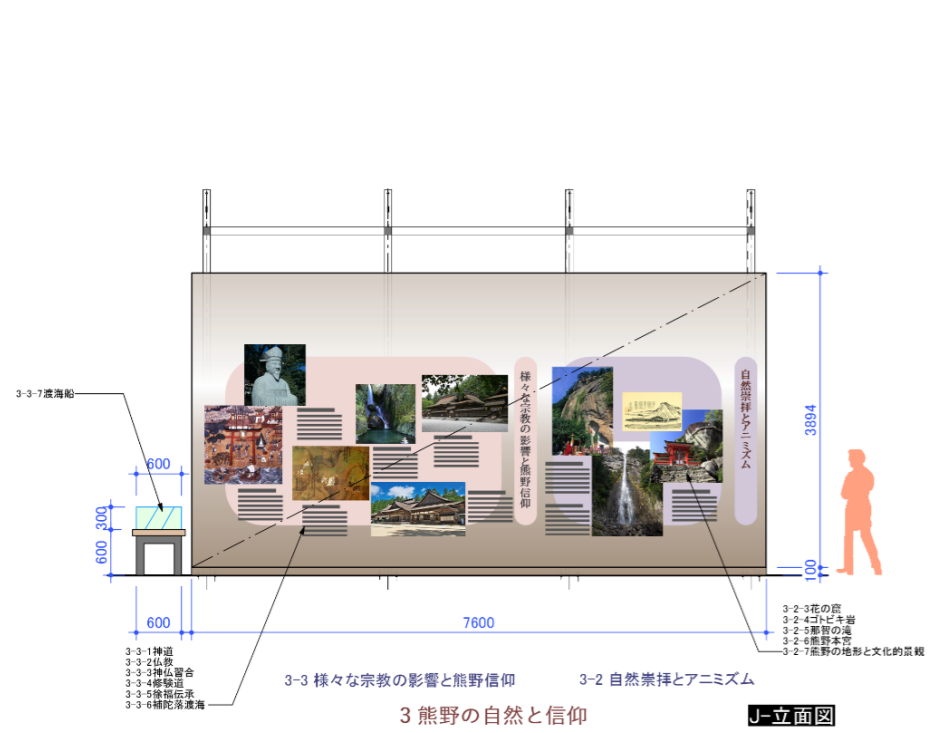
3-3-7渡海船

600

300

600

600

7600

3894

100

様々な宗教の影響と熊野信仰

自然崇拝とアニミズム

3-3-1神道
3-3-2仏教
3-3-3神仏習合
3-3-4修験道
3-3-5徐福伝承
3-3-6補陀落渡海

3-2-3花の窟
3-2-4ゴトビキ岩
3-2-5那智の滝
3-2-6熊野本宮
3-2-7熊野の地形と文化的景観

3-3 様々な宗教の影響と熊野信仰

3-2 自然崇拝とアニミズム

3 熊野の自然と信仰

J-立面図